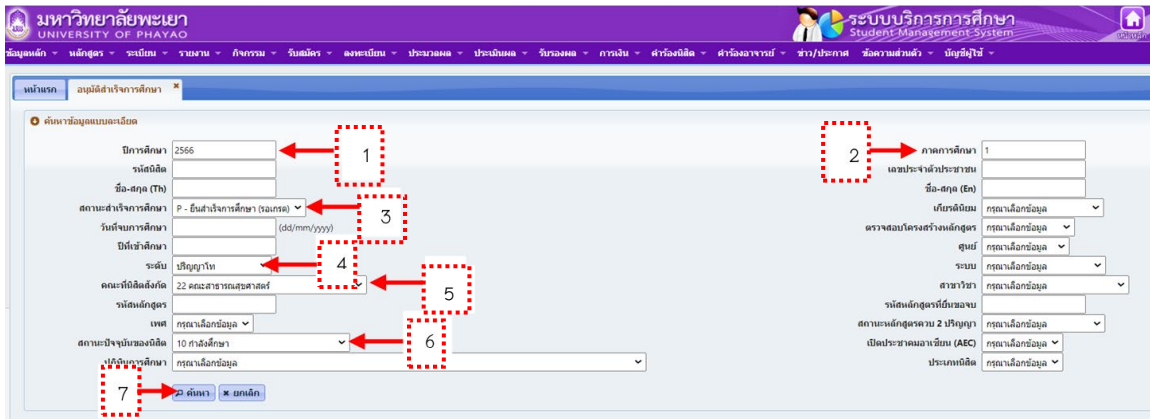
มหาวิทยาลัยพะเยา
UNIVERSITY OF PHAYAO

ระบบบริการการศึกษา
Student Management System

หน้าแรก

ข้อมูลหลัก ▾ หลักสูตร ▾ ระเบียน ▾ รายงาน ▾ กิจกรรม ▾ รับสมัคร ▾ ลงทะเบียน ▾ ประมวลผล ▾ ประเมินผล ▾ รับรองผล ▾ การเงิน ▾ คำร้องนิสิต ▾ คำร้องอาจารย์ ▾ ข่าว/ประกาศ ข้อความส่วนตัว ▾ บัญชีผู้ใช้ ▾

หน้าแรก | อนุมัติสำเร็จการศึกษา ×

ค้นหาข้อมูลแบบละเอียด

ปีการศึกษา 2566
รหัสนิสิต
ชื่อ-สกุล (Th)
สถานะสำเร็จการศึกษา P - ยื่นสำเร็จการศึกษา (รอเกรด)
วันที่จบการศึกษา (dd/mm/yyyy)
ปีที่เข้าศึกษา
ระดับ ปริญญาโท
คณะที่นิสิตสังกัด 22 คณะสาธารณสุขศาสตร์
รหัสหลักสูตร
เพศ กรุณาเลือกข้อมูล
สถานะปัจจุบันของนิสิต 10 กำลังศึกษา
ปฏิทินการศึกษา กรุณาเลือกข้อมูล

ภาคการศึกษา 1
เลขประจำตัวประชาชน
ชื่อ-สกุล (En)
เกียรตินิยม กรุณาเลือกข้อมูล
ตรวจสอบโครงสร้างหลักสูตร กรุณาเลือกข้อมูล
ศูนย์ กรุณาเลือกข้อมูล
ระบบ กรุณาเลือกข้อมูล
สาขาวิชา กรุณาเลือกข้อมูล
รหัสหลักสูตรที่ยื่นขอจบ
สถานะหลักสูตรควบ 2 ปริญญา กรุณาเลือกข้อมูล
เปิดประชาคมอาเซียน (AEC) กรุณาเลือกข้อมูล
ประเภทนิสิต กรุณาเลือกข้อมูล

ค้นหา | ยกเลิก

1
2
3
4
5
6
7